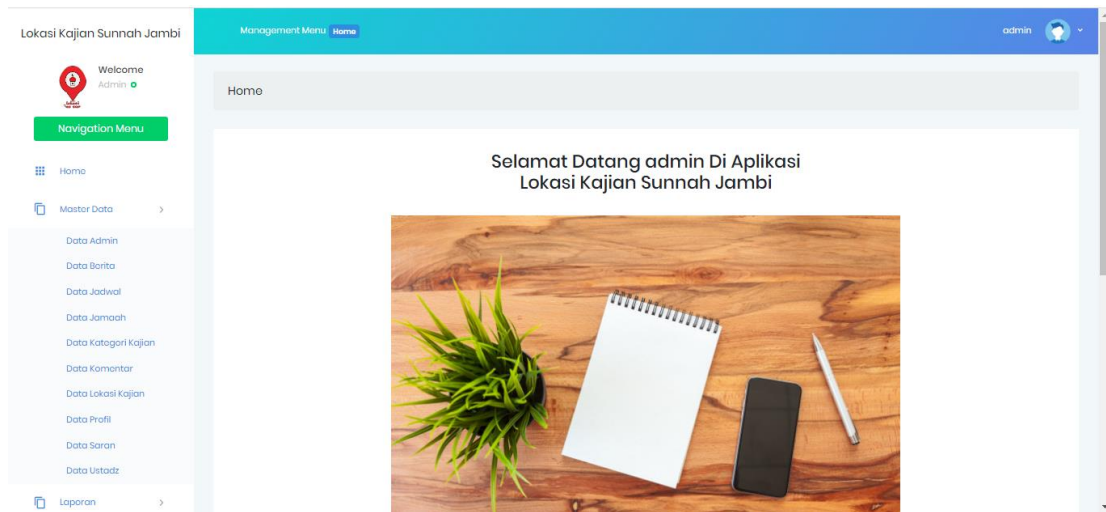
Lokasi Kajian Sunnah Jambi

Welcome
Admin

Navigation Menu

Home

Master Data

Data Admin
Data Berita
Data Jadwal
Data Jamaah
Data Kategori Kajian
Data Komentar
Data Lokasi Kajian
Data Profil
Data Saran
Data Ustadz

Laporan

Management Menu Home

admin

Home

Selamat Datang admin Di Aplikasi
Lokasi Kajian Sunnah Jambi